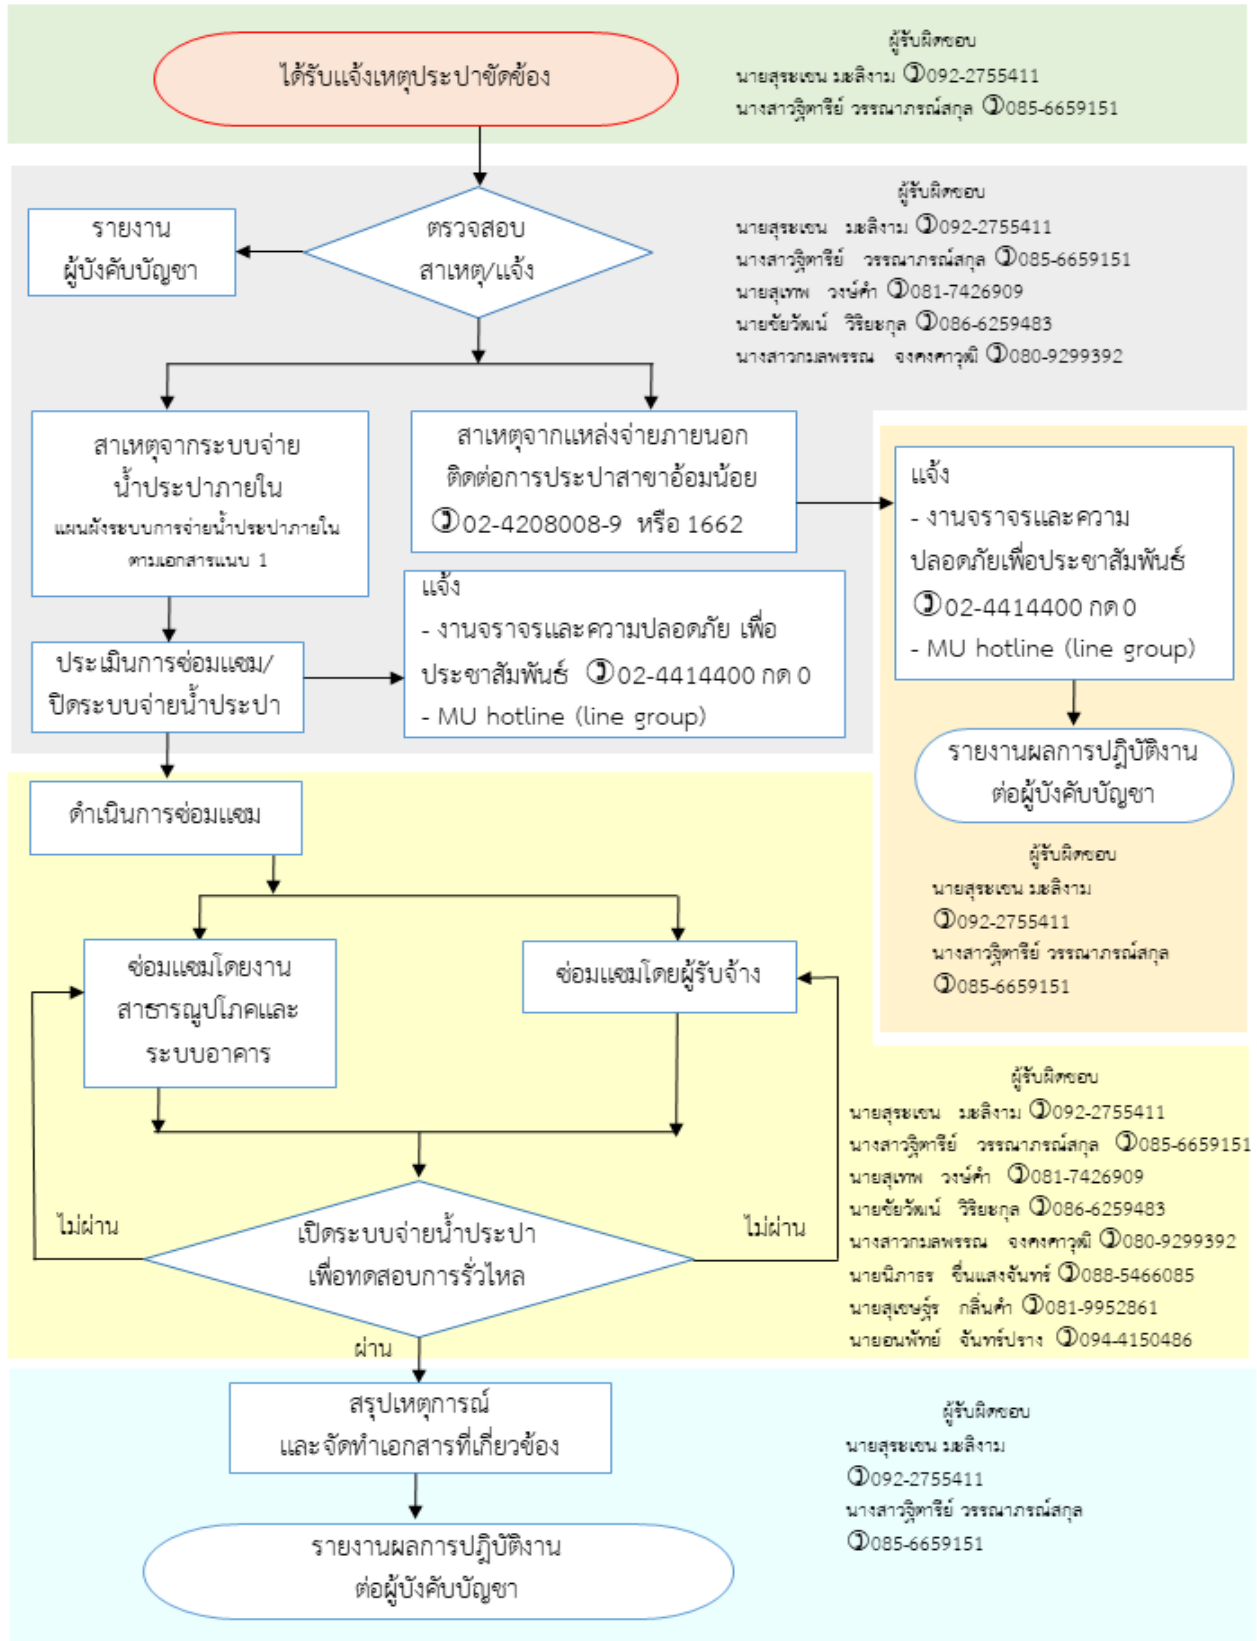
ได้รับแจ้งเหตุประปาขัดข้อง

ผู้รับผิดชอบ
นายสุรเชน มะลิงาม ✆092-2755411
นางสาวฐิตาริย์ วรรณาภรณ์สกุล ✆085-6659151

รายงาน
ผู้บังคับบัญชา

ตรวจสอบ
สาเหตุ/แจ้ง

ผู้รับผิดชอบ
นายสุรเชน มะลิงาม ✆092-2755411
นางสาวฐิตาริย์ วรรณาภรณ์สกุล ✆085-6659151
นายสุเทพ วงษ์คำ ✆081-7426909
นายชัยวัฒน์ วิริยะกุล ✆086-6259483
นางสาวกมลพรรณ จงคงคาวุฒิ ✆080-9299392

สาเหตุจากระบบจ่าย
น้ำประปาภายใน
แผนผังระบบการจ่ายน้ำประปาภายใน
ตามเอกสารแนบ 1

สาเหตุจากแหล่งจ่ายภายนอก
ติดต่อการประปาสาขาอ้อมน้อย
✆02-4208008-9 หรือ 1662

แจ้ง
- งานจราจรและความ
ปลอดภัยเพื่อประชาสัมพันธ์
✆02-4414400 กด 0
- MU hotline (line group)

ประเมินการซ่อมแซม/
ปิดระบบจ่ายน้ำประปา

แจ้ง
- งานจราจรและความปลอดภัย เพื่อ
ประชาสัมพันธ์ ✆02-4414400 กด 0
- MU hotline (line group)

รายงานผลการปฏิบัติงาน
ต่อผู้บังคับบัญชา

ผู้รับผิดชอบ
นายสุรเชน มะลิงาม
✆092-2755411
นางสาวฐิตาริย์ วรรณาภรณ์สกุล
✆085-6659151

ดำเนินการซ่อมแซม

ซ่อมแซมโดยงาน
สาธารณูปโภคและ
ระบบอาคาร

ซ่อมแซมโดยผู้รับจ้าง

ผู้รับผิดชอบ
นายสุรเชน มะลิงาม ✆092-2755411
นางสาวฐิตาริย์ วรรณาภรณ์สกุล ✆085-6659151
นายสุเทพ วงษ์คำ ✆081-7426909
นายชัยวัฒน์ วิริยะกุล ✆086-6259483
นางสาวกมลพรรณ จงคงคาวุฒิ ✆080-9299392
นายนิภาธร ชื่นแสงจันทร์ ✆088-5466085
นายสุเชษฐ์ กลิ่นคำ ✆081-9952861
นายอนพัทย์ จันทร์ปราง ✆094-4150486

ไม่ผ่าน

เปิดระบบจ่ายน้ำประปา
เพื่อทดสอบการรั่วไหล

ไม่ผ่าน

ผ่าน

สรุปเหตุการณ์
และจัดทำเอกสารที่เกี่ยวข้อง

ผู้รับผิดชอบ
นายสุรเชน มะลิงาม
✆092-2755411
นางสาวฐิตาริย์ วรรณาภรณ์สกุล
✆085-6659151

รายงานผลการปฏิบัติงาน
ต่อผู้บังคับบัญชา